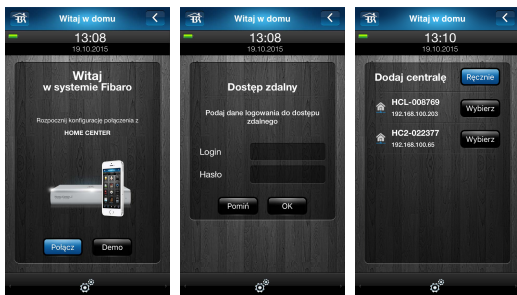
Witaj w domu
13:08
19.10.2015
Witaj
w systemie Fibaro
Rozpocznij konfigurację połączenia z
HOME CENTER
Połącz
Demo

Witaj w domu
13:08
19.10.2015
Dostęp zdalny
Podaj dane logowania do dostępu zdalnego
Login
Hasło
Pomiń
OK

Witaj w domu
13:10
19.10.2015
Dodaj centralę
Ręcznie
HCL-008769
192.168.100.203
Wybierz
HC2-022377
192.168.100.65
Wybierz